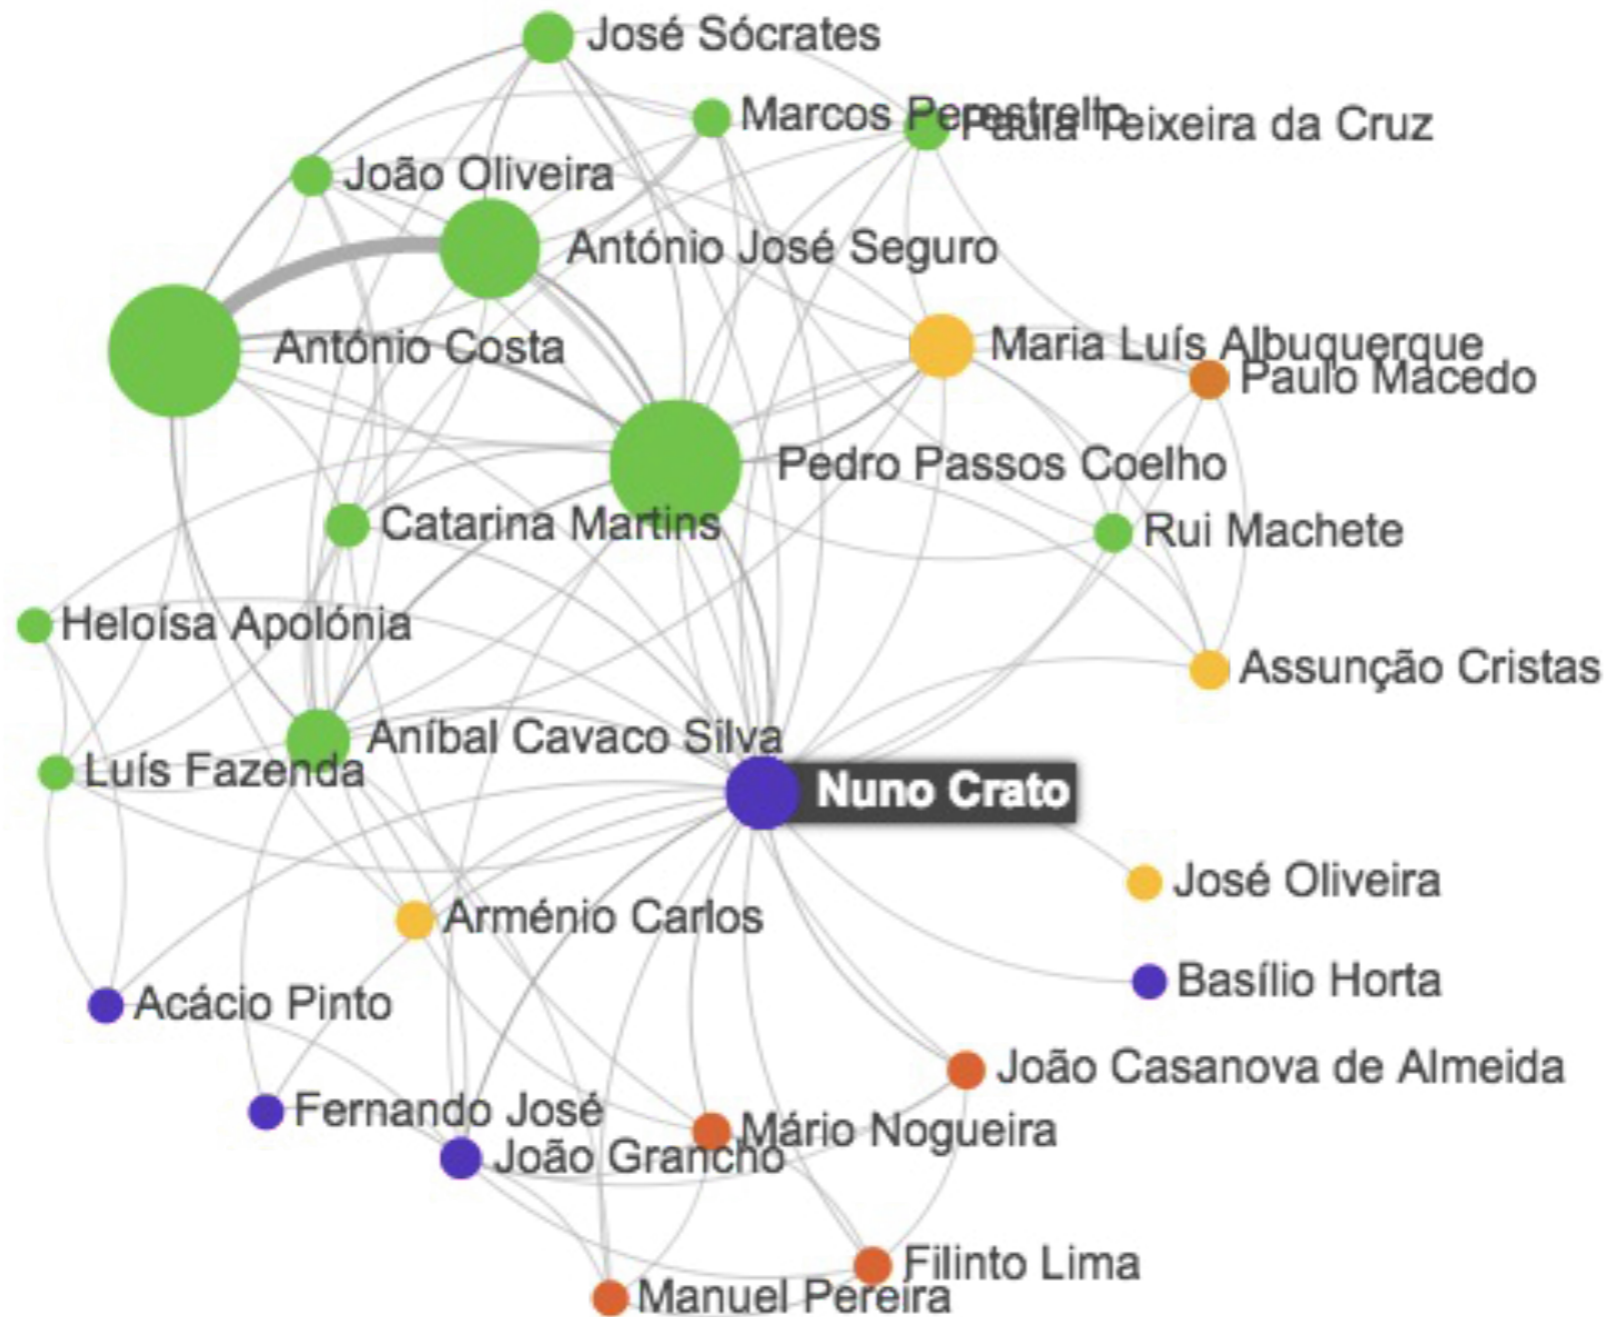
José Sócrates

Marcos Perestrello

Paula Teixeira da Cruz

João Oliveira

António José Seguro

António Costa

Maria Luís Albuquerque

Paulo Macedo

Pedro Passos Coelho

Catarina Martins

Rui Machete

Heloísa Apolónia

Assunção Cristas

Aníbal Cavaco Silva

Luís Fazenda

Nuno Crato

José Oliveira

Arménio Carlos

Basílio Horta

Acácio Pinto

João Casanova de Almeida

Fernando José

Mário Nogueira

João Grancho

Filinto Lima

Manuel Pereira